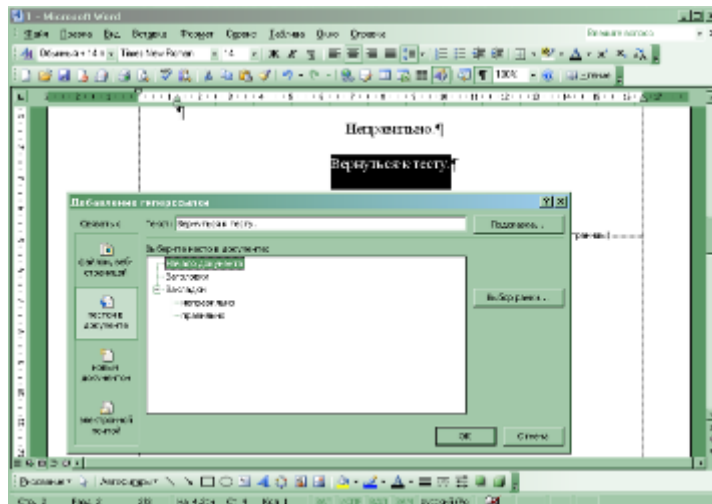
1 - Microsoft Word

Файл Правка Вид Вставка Формат Сервис Таблица Окно Справка

Введите вопрос

Обычный + 14 пт Times New Roman 14

100%

Неправильно ¶

Вернуться к тесту¶

правильно

Добавление гиперссылки

Связать с:

Текст: Вернуться к тесту

Подсказка...

Выберите место в документе:

Начало документа

Заголовки

Закладки

неправильно

правильно

файлом, веб-страницей

местом в документе

новым документом

электронной почтой

Выбор рамки...

ОК

Отмена

Рисование

Автофигуры

Стр. 2 Разд 2 2/3 На 4,2см Ст 4 Кол 1 ЗАП ИСПР ВДЛ ЗАМ русский (Ро